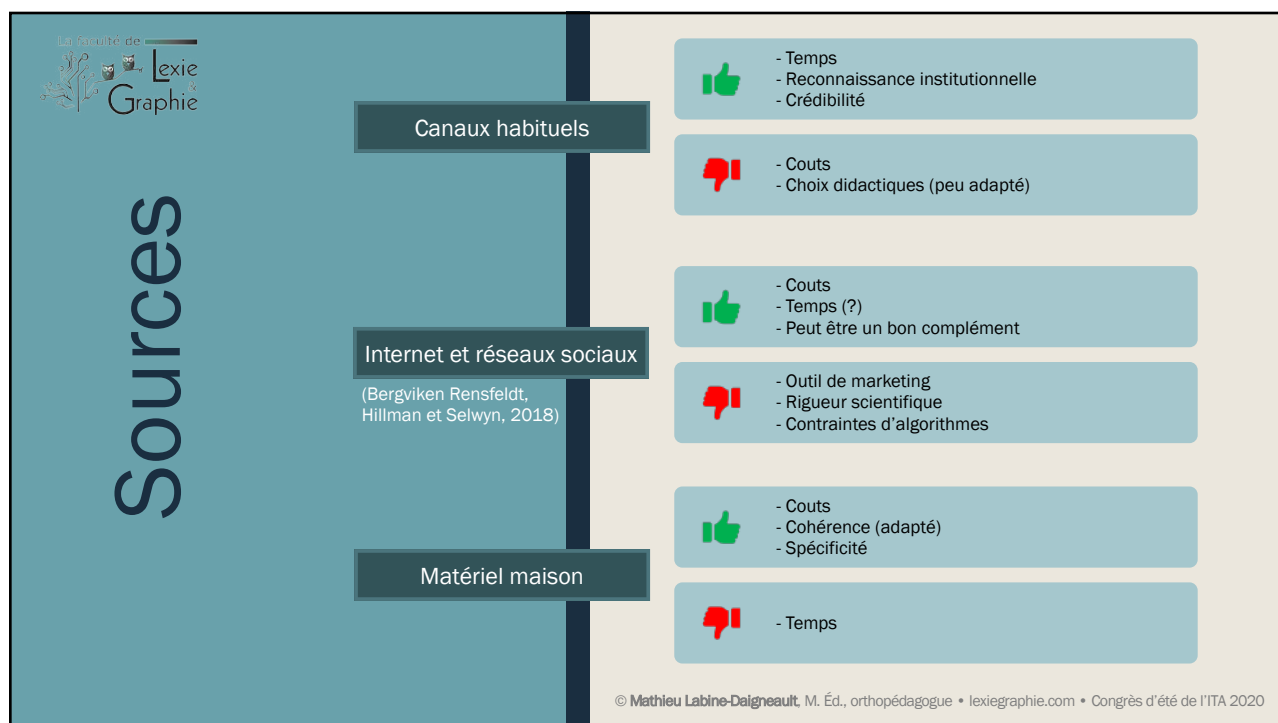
La faculté de Lexie & Graphie

Sources

Canaux habituels

- Temps
- Reconnaissance institutionnelle
- Crédibilité

- Couts
- Choix didactiques (peu adapté)

Internet et réseaux sociaux

(Bergviken Rensfeldt, Hillman et Selwyn, 2018)

- Couts
- Temps (?)
- Peut être un bon complément

- Outil de marketing
- Rigueur scientifique
- Contraintes d'algorithmes

Matériel maison

- Couts
- Cohérence (adapté)
- Spécificité

- Temps

© Mathieu Labine-Daigneault, M. Éd., orthopédagogue • lexiegraphie.com • Congrès d'été de l'ITA 2020